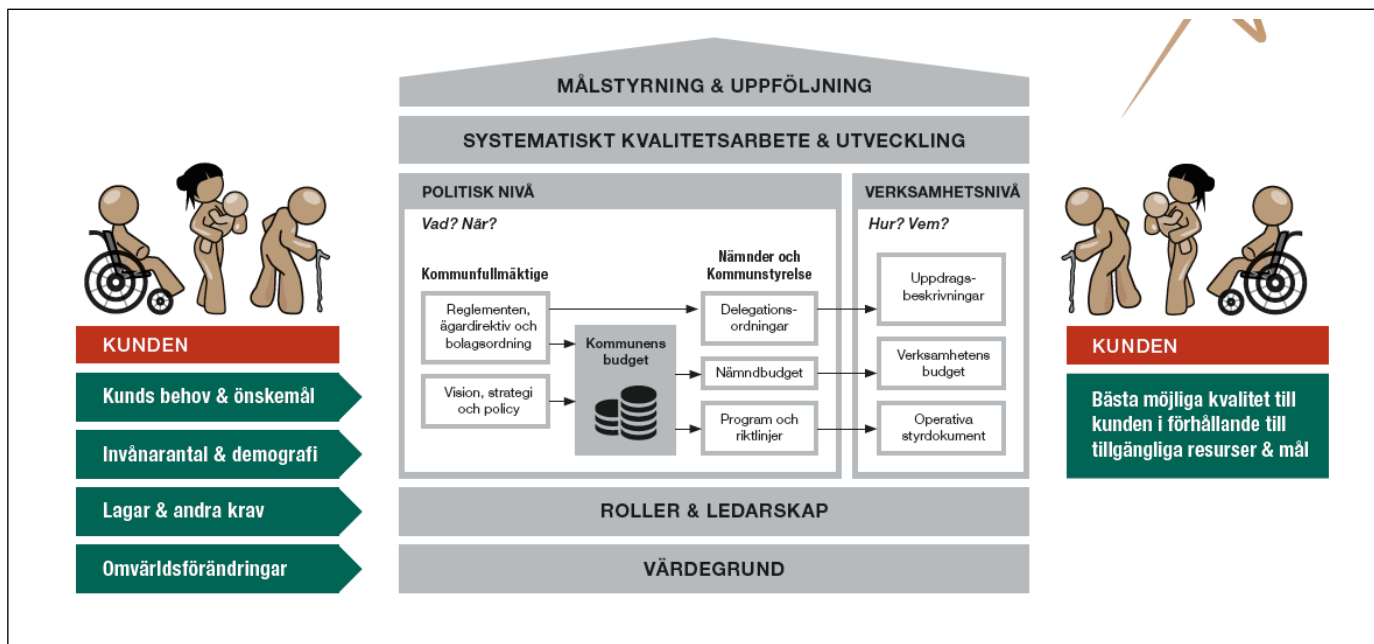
MÅLSTYRNING & UPPFÖLJNING

SYSTEMATISKT KVALITETSARBETE & UTVECKLING

KUNDEN

Kunds behov & önskemål

Invånarantal & demografi

Lagar & andra krav

Omvärldsförändringar

POLITISK NIVÅ

Vad? När?

Kommunfullmäktige

Reglementen, ägardirektiv och bolagsordning

Vision, strategi och policy

Kommunens budget

Nämnder och Kommunstyrelse

Delegationsordningar

Nämndbudget

Program och riktlinjer

VERKSAMHETSNIVÅ

Hur? Vem?

Uppdragsbeskrivningar

Verksamhetens budget

Operativa styrdokument

KUNDEN

Bästa möjliga kvalitet till kunden i förhållande till tillgängliga resurser & mål

ROLLER & LEDARSKAP

VÄRDEGRUND